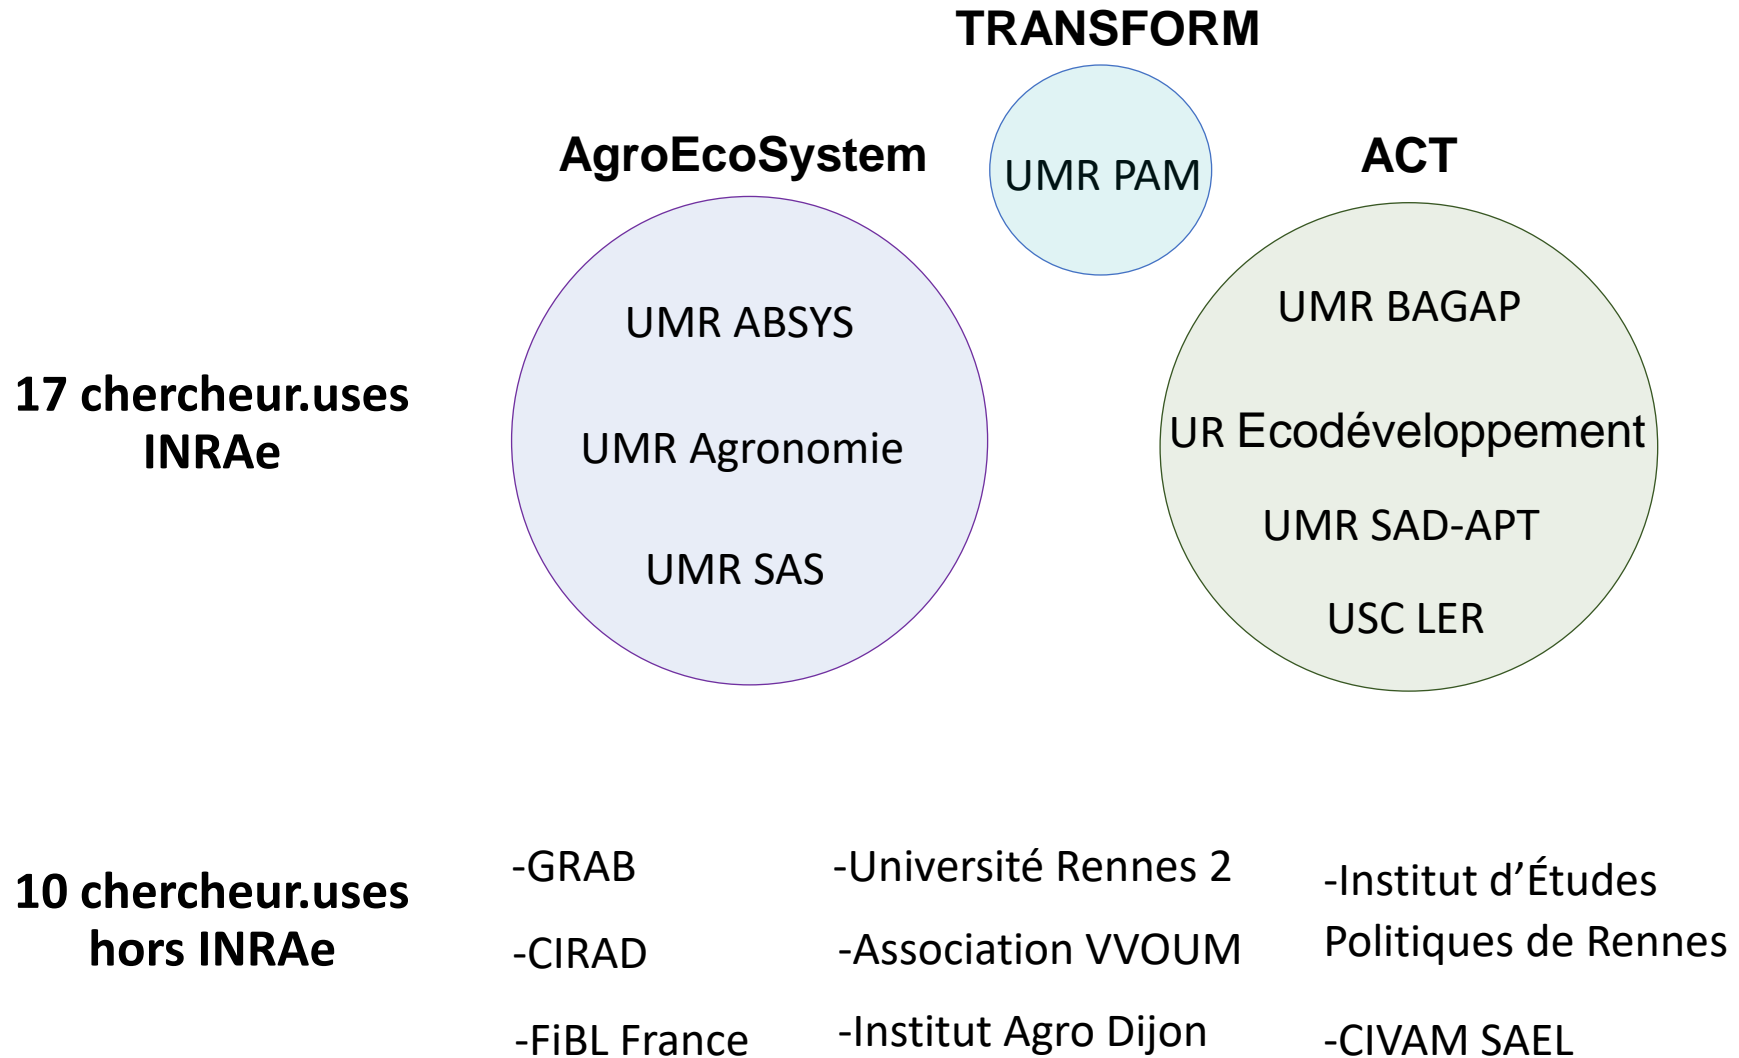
TRANSFORM

UMR PAM

AgroEcoSystem

UMR ABSYS

UMR Agronomie

UMR SAS

ACT

UMR BAGAP

UR Ecodéveloppement

UMR SAD-APT

USC LER

17 chercheur.uses INRAe

10 chercheur.uses hors INRAe

-GRAB

-CIRAD

-FiBL France

-Université Rennes 2

-Association VVOUM

-Institut Agro Dijon

-Institut d'Études Politiques de Rennes

-CIVAM SAEL